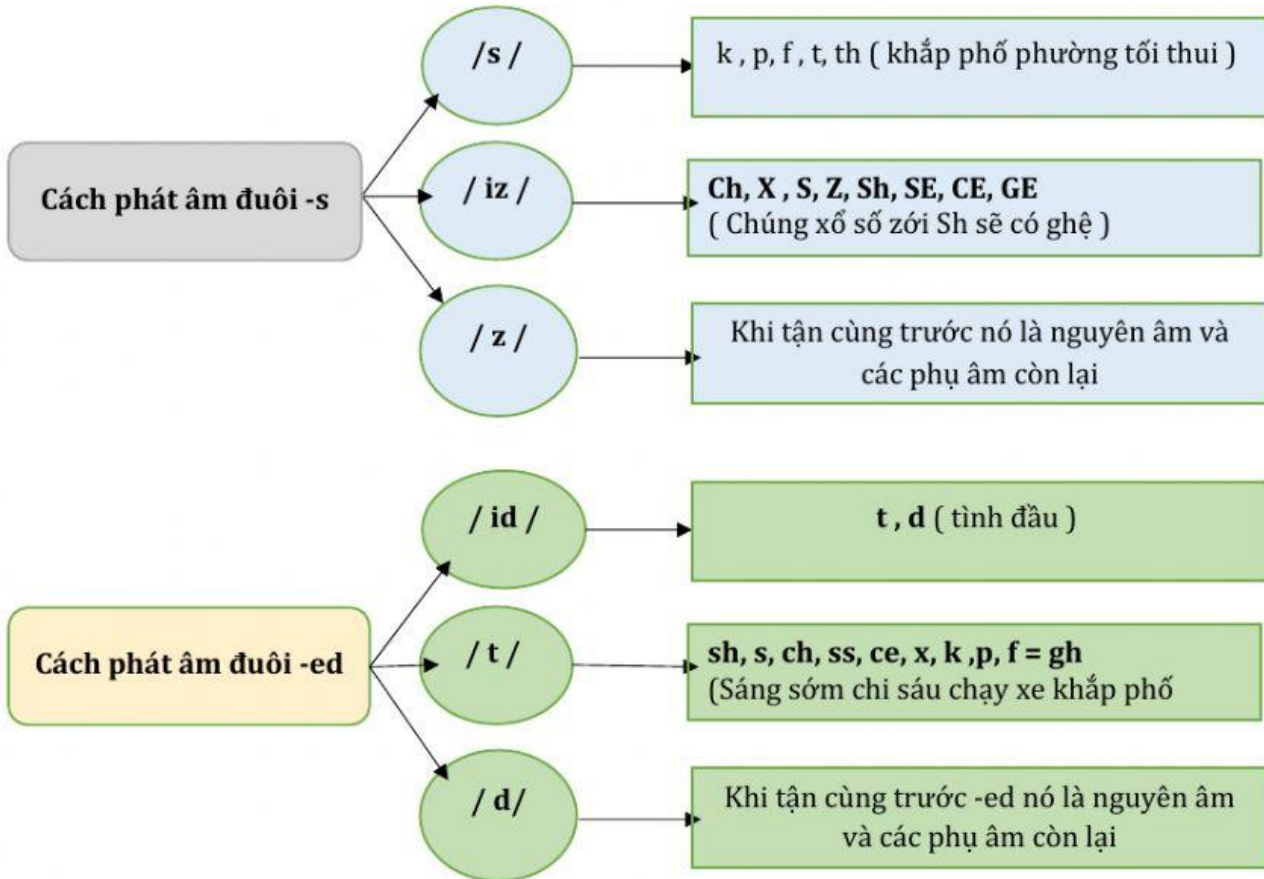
Cách phát âm đuôi -s

/s /

k , p, f , t, th ( khắp phố phường tối thui )

/ iz /

Ch, X , S, Z, Sh, SE, CE, GE
( Chúng xổ số zới Sh sẽ có ghệ )

/ z /

Khi tận cùng trước nó là nguyên âm và các phụ âm còn lại

Cách phát âm đuôi -ed

/ id /

t , d ( tình đầu )

/ t /

sh, s, ch, ss, ce, x, k ,p, f = gh
(Sáng sớm chi sáu chạy xe khắp phố

/ d/

Khi tận cùng trước -ed nó là nguyên âm và các phụ âm còn lại